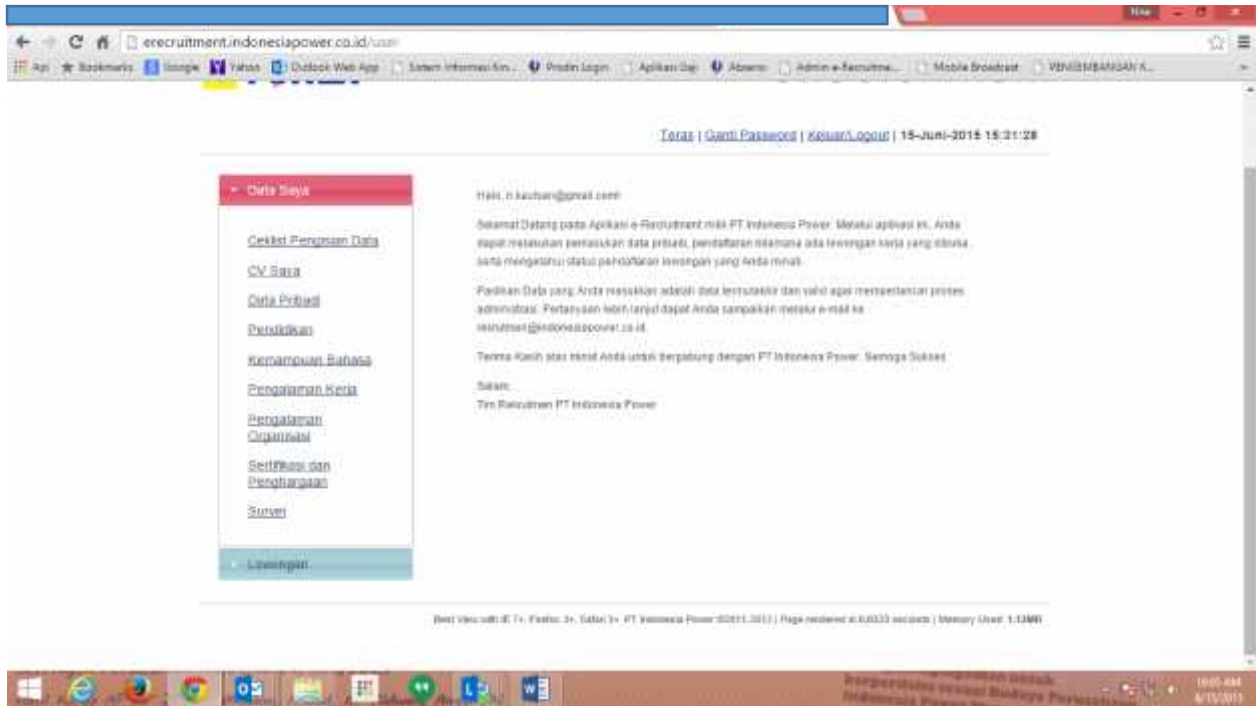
erecruitment.indonesiapower.co.id/user

Apps Bookmarks Google Yahoo Outlook Web App Sistem Informasi Kin... Prodin Login Aplikasi Gaji Absensi Admin e-Recruitme... Mobile Broadcast PENGEMBANGAN K...

Teras | Ganti Password | Keluar/Logout | 15-Juni-2015 15:31:28

Data Saya

Ceklist Pengisian Data

CV Saya

Data Pribadi

Pendidikan

Kemampuan Bahasa

Pengalaman Kerja

Pengalaman Organisasi

Sertifikasi dan Penghargaan

Survei

Lowongan

Halo, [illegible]@gmail.com!

Selamat Datang pada Aplikasi e-Recruitment milik PT Indonesia Power. Melalui aplikasi ini, Anda dapat melakukan pemasukan data pribadi, pendaftaran dimana ada lowongan kerja yang dibuka serta mengetahui status pendaftaran lowongan yang Anda minati.

Pastikan Data yang Anda masukkan adalah data termutakhir dan valid agar memperlancar proses administrasi. Pertanyaan lebih lanjut dapat Anda sampaikan melalui e-mail ke recruitment@indonesiapower.co.id.

Terima Kasih atas minat Anda untuk bergabung dengan PT Indonesia Power. Semoga Sukses.

Salam,
Tim Rekrutmen PT Indonesia Power

Best View with IE 7+, Firefox 3+, Safari 3+. PT Indonesia Power ©2011-2013 | Page rendered in 0.0233 seconds | Memory Used: 1.13MB

10:05 AM
6/15/2015